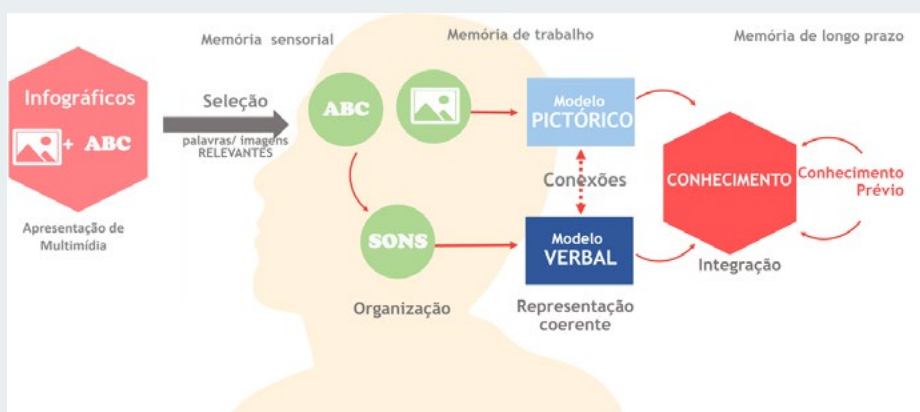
Memória sensorial

Memória de trabalho

Memória de longo prazo

Infográficos

+ ABC

Apresentação de Multimídia

Seleção

palavras/ imagens RELEVANTES

ABC

SONS

Organização

Modelo PICTÓRICO

Conexões

Modelo VERBAL

Representação coerente

CONHECIMENTO

Conhecimento Prévio

Integração